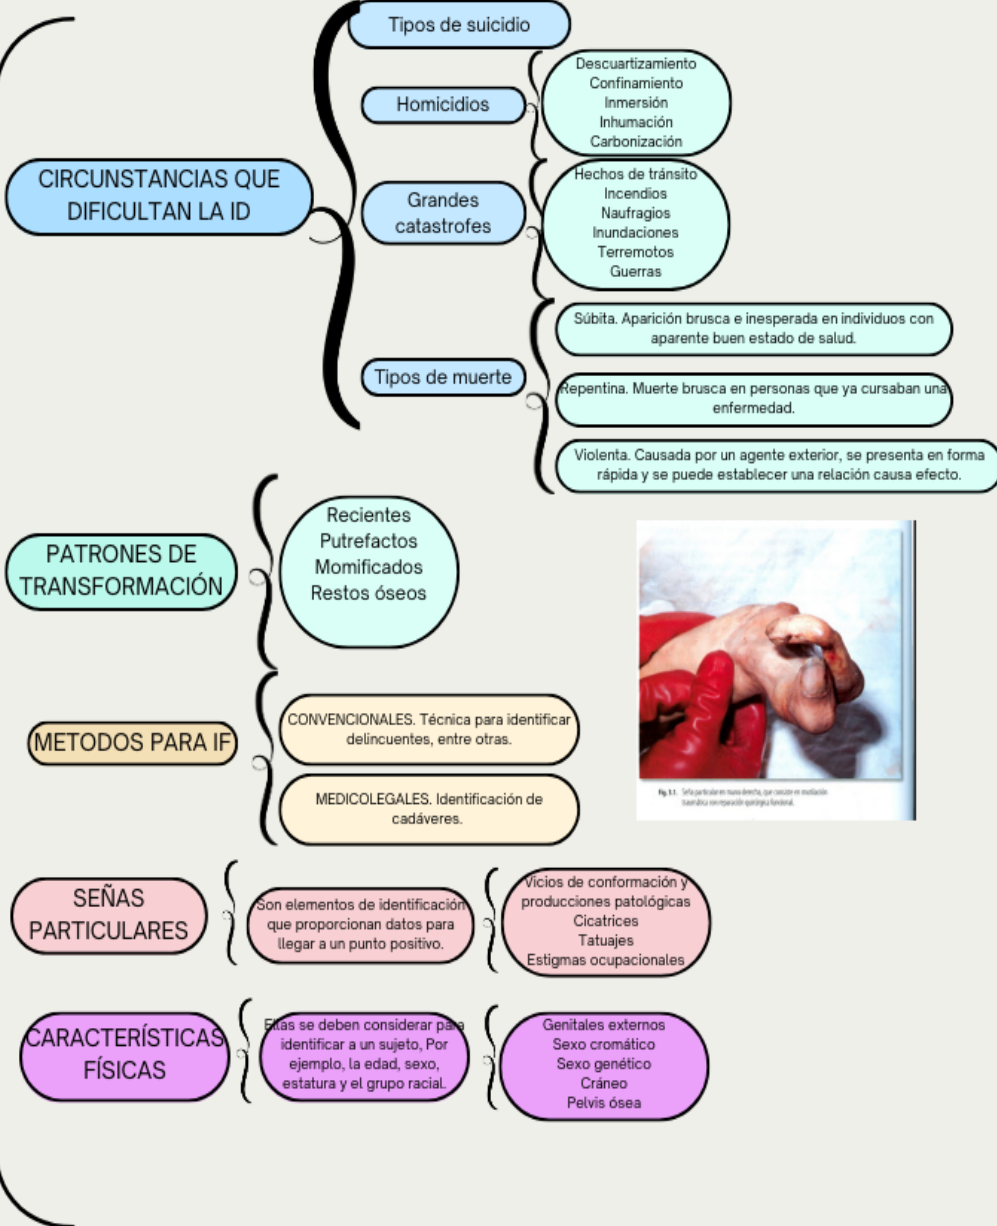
CIRCUNSTANCIAS QUE DIFICULTAN LA ID

Tipos de suicidio

Homicidios

Descuartizamiento
Confinamiento
Inmersión
Inhumación
Carbonización

Grandes catastrofes

Hechos de tránsito
Incendios
Naufragios
Inundaciones
Terremotos
Guerras

Tipos de muerte

Súbita. Aparición brusca e inesperada en individuos con aparente buen estado de salud.

Repentina. Muerte brusca en personas que ya cursaban una enfermedad.

Violenta. Causada por un agente exterior, se presenta en forma rápida y se puede establecer una relación causa efecto.

PATRONES DE TRANSFORMACIÓN

Recientes
Putrefactos
Momificados
Restos óseos

METODOS PARA IF

CONVENCIONALES. Técnica para identificar delincuentes, entre otras.

MEDICOLEGALES. Identificación de cadáveres.

Fig. 3.1. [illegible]

SEÑAS PARTICULARES

Son elementos de identificación que proporcionan datos para llegar a un punto positivo.

Vicios de conformación y producciones patológicas
Cicatrices
Tatuajes
Estigmas ocupacionales

CARACTERÍSTICAS FÍSICAS

Estas se deben considerar para identificar a un sujeto, Por ejemplo, la edad, sexo, estatura y el grupo racial.

Genitales externos
Sexo cromático
Sexo genético
Cráneo
Pelvis ósea